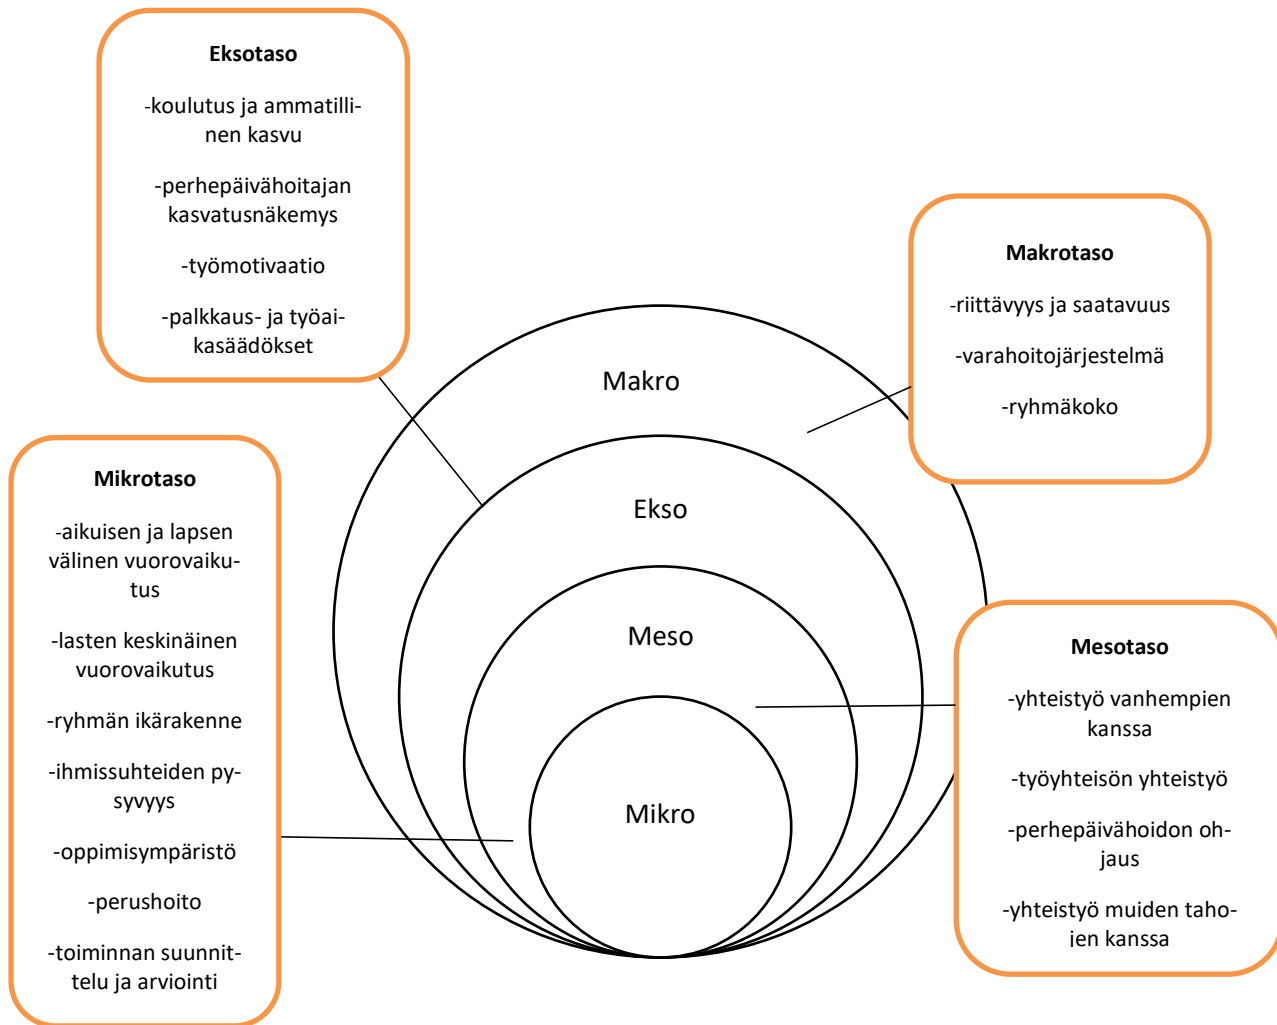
Eksotaso

-koulutus ja ammatillinen kasvu

-perhepäivähoitajan kasvatusnäkemys

-työmotivaatio

-palkkaus- ja työaikasäädökset

Makrotaso

-riittävyys ja saatavuus

-varahoitojärjestelmä

-ryhmäkoko

Makro

Ekso

Meso

Mikro

Mikrotaso

-aikuisen ja lapsen välinen vuorovaikutus

-lasten keskinäinen vuorovaikutus

-ryhmän ikärakenne

-ihmissuhteiden pysyvyys

-oppimisympäristö

-perushoito

-toiminnan suunnittelu ja arviointi

Mesotaso

-yhteistyö vanhempien kanssa

-työyhteisön yhteistyö

-perhepäivähoidon ohjaus

-yhteistyö muiden tahojen kanssa